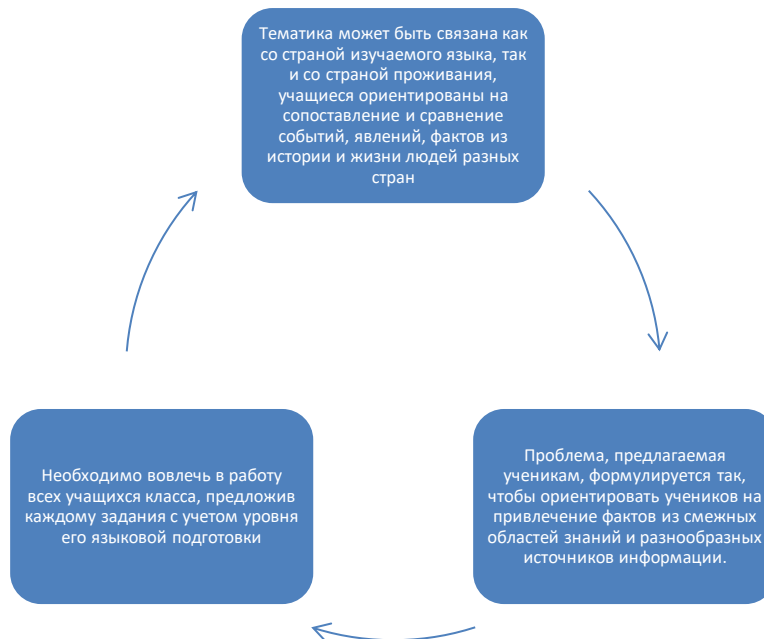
Тематика может быть связана как со страной изучаемого языка, так и со страной проживания, учащиеся ориентированы на сопоставление и сравнение событий, явлений, фактов из истории и жизни людей разных стран

Проблема, предлагаемая ученикам, формулируется так, чтобы ориентировать учеников на привлечение фактов из смежных областей знаний и разнообразных источников информации.

Необходимо вовлечь в работу всех учащихся класса, предложив каждому задания с учетом уровня его языковой подготовки